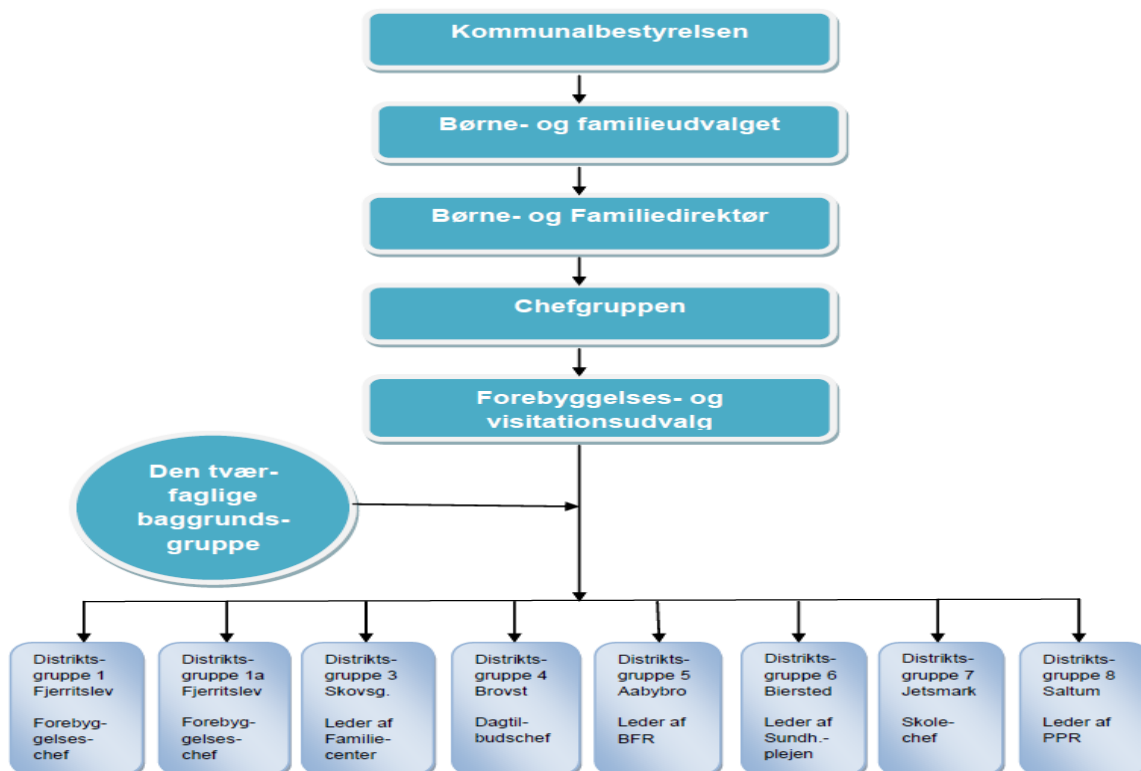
Kommunalbestyrelsen

Børne- og familieudvalget

Børne- og Familiedirektør

Chefgruppen

Forebyggelses- og visitationsudvalg

Den tværfaglige baggrundsgruppe

Distriktsgruppe 1 Fjerritslev

Forebyggelseschef

Distriktsgruppe 1a Fjerritslev

Forebyggelseschef

Distriktsgruppe 3 Skovsg.

Leder af Familiecenter

Distriktsgruppe 4 Brovst

Dagtilbudschef

Distriktsgruppe 5 Aabybro

Leder af BFR

Distriktsgruppe 6 Biersted

Leder af Sundh.-plejen

Distriktsgruppe 7 Jetsmark

Skolechef

Distriktsgruppe 8 Saltum

Leder af PPR